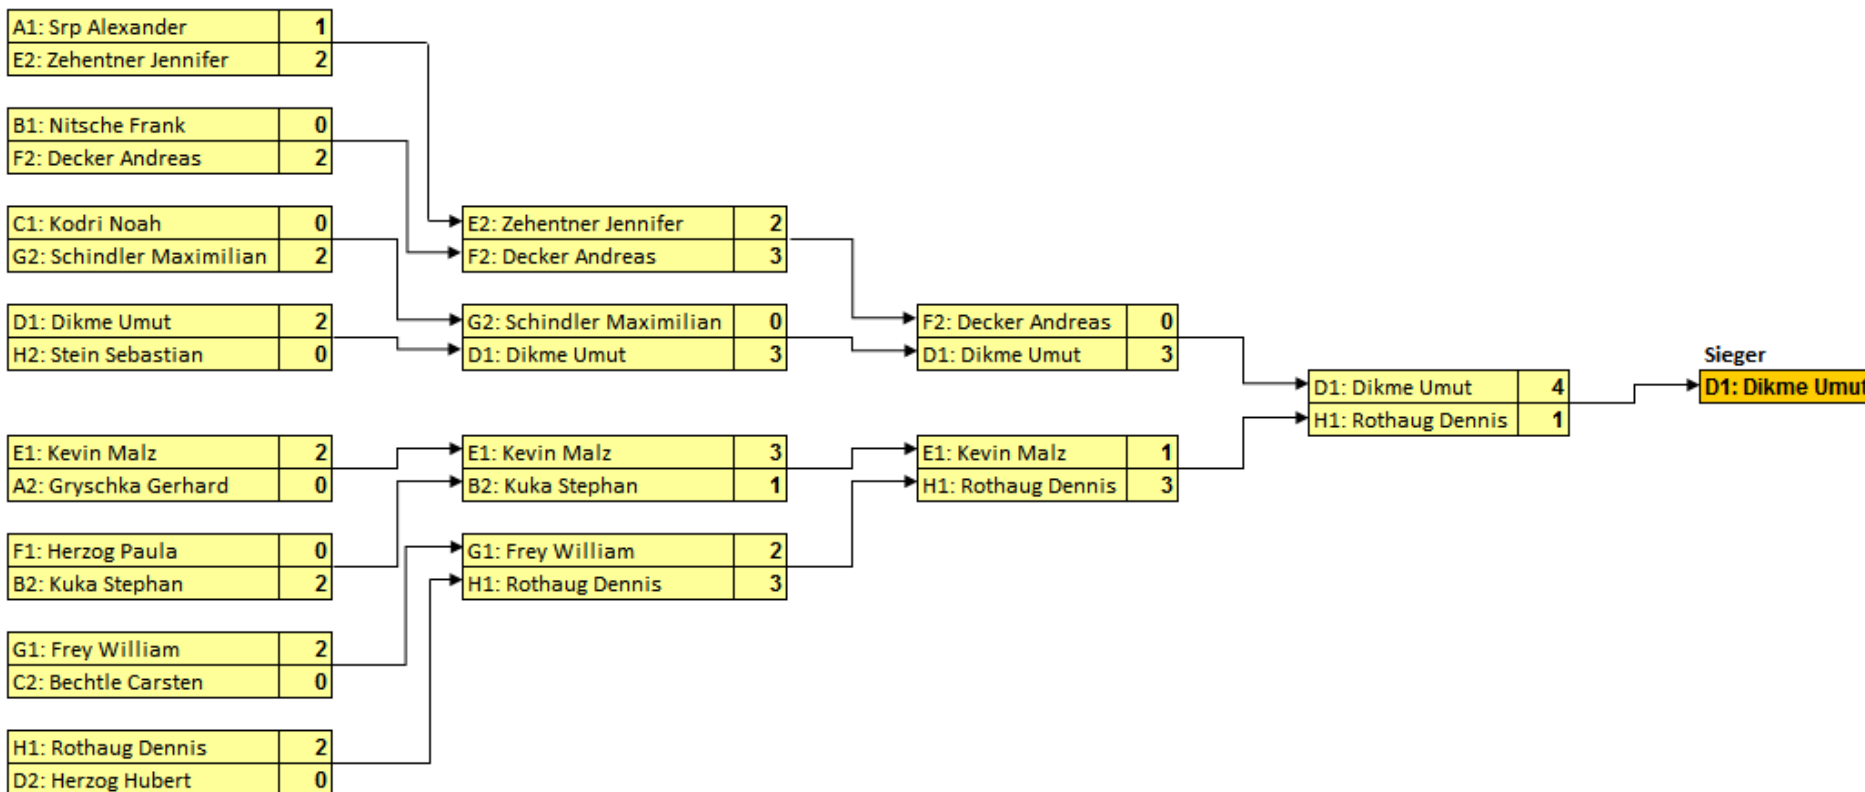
| A1: Srp Alexander | 1 |
|---|---|
| E2: Zehentner Jennifer | 2 |

| B1: Nitsche Frank | 0 |
|---|---|
| F2: Decker Andreas | 2 |

| C1: Kodri Noah | 0 |
|---|---|
| G2: Schindler Maximilian | 2 |

| D1: Dikme Umut | 2 |
|---|---|
| H2: Stein Sebastian | 0 |

| E1: Kevin Malz | 2 |
|---|---|
| A2: Gryschka Gerhard | 0 |

| F1: Herzog Paula | 0 |
|---|---|
| B2: Kuka Stephan | 2 |

| G1: Frey William | 2 |
|---|---|
| C2: Bechtle Carsten | 0 |

| H1: Rothaug Dennis | 2 |
|---|---|
| D2: Herzog Hubert | 0 |

| E2: Zehentner Jennifer | 2 |
|---|---|
| F2: Decker Andreas | 3 |

| G2: Schindler Maximilian | 0 |
|---|---|
| D1: Dikme Umut | 3 |

| E1: Kevin Malz | 3 |
|---|---|
| B2: Kuka Stephan | 1 |

| G1: Frey William | 2 |
|---|---|
| H1: Rothaug Dennis | 3 |

| F2: Decker Andreas | 0 |
|---|---|
| D1: Dikme Umut | 3 |

| E1: Kevin Malz | 1 |
|---|---|
| H1: Rothaug Dennis | 3 |

| D1: Dikme Umut | 4 |
|---|---|
| H1: Rothaug Dennis | 1 |

Sieger
D1: Dikme Umut